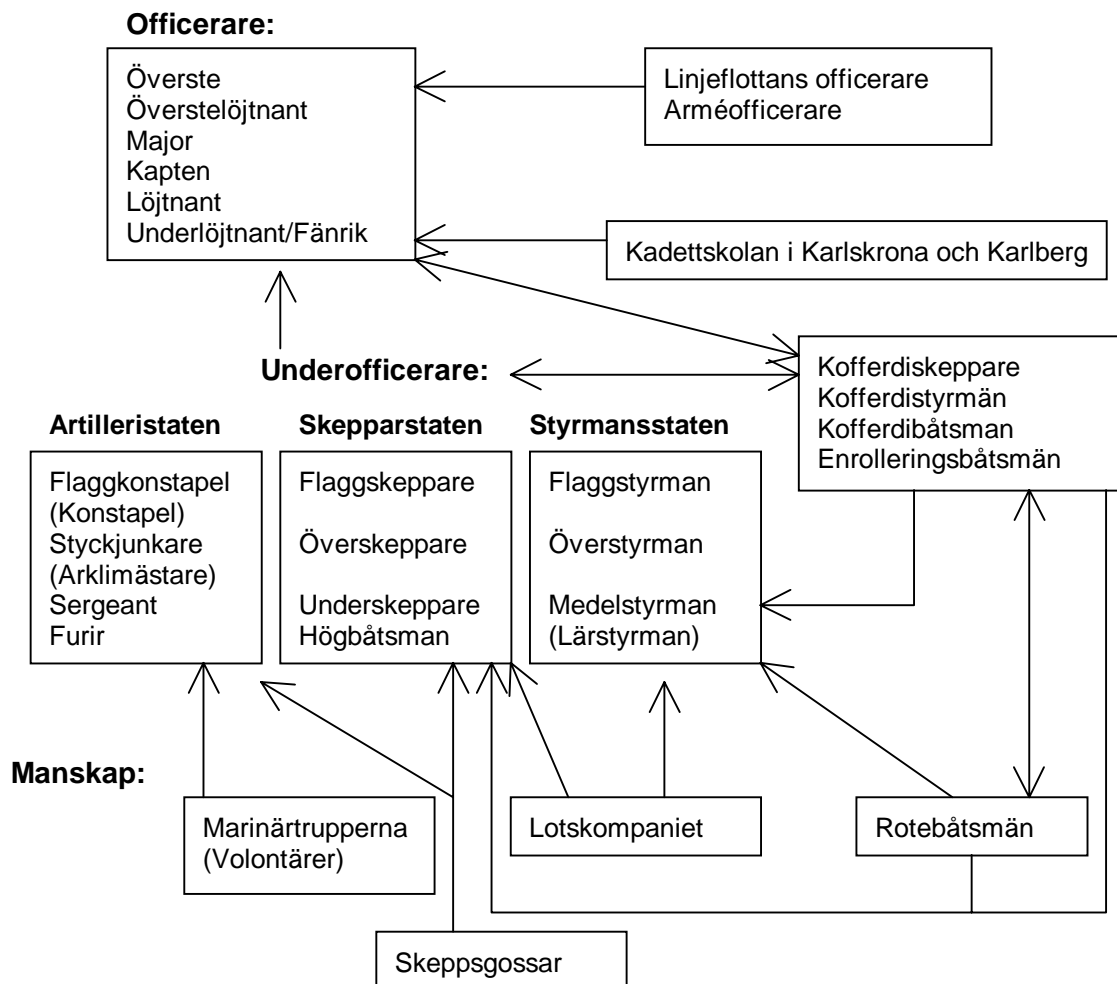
Officerare:

Överste
Överstelöjtnant
Major
Kapten
Löjtnant
Underlöjtnant/Fänrik

Linjeflottans officerare
Arméofficerare

Kadettskolan i Karlskrona och Karlberg

Underofficerare:

Kofferdiskeppare
Kofferdistyrmän
Kofferdibåtsman
Enrolleringsbåtsmän

Artilleristaten

Flaggkonstapel
(Konstapel)
Styckjunkare
(Arklimästare)
Sergeant
Furir

Skepparstaten

Flaggskeppare

Överskeppare

Underskeppare
Högbåtsman

Styrmansstaten

Flaggstyrman

Överstyrman

Medelstyrman
(Lärstyrman)

Manskap:

Marinärtrupperna
(Volontärer)

Lotskompaniet

Rotebåtsmän

Skeppsgossar